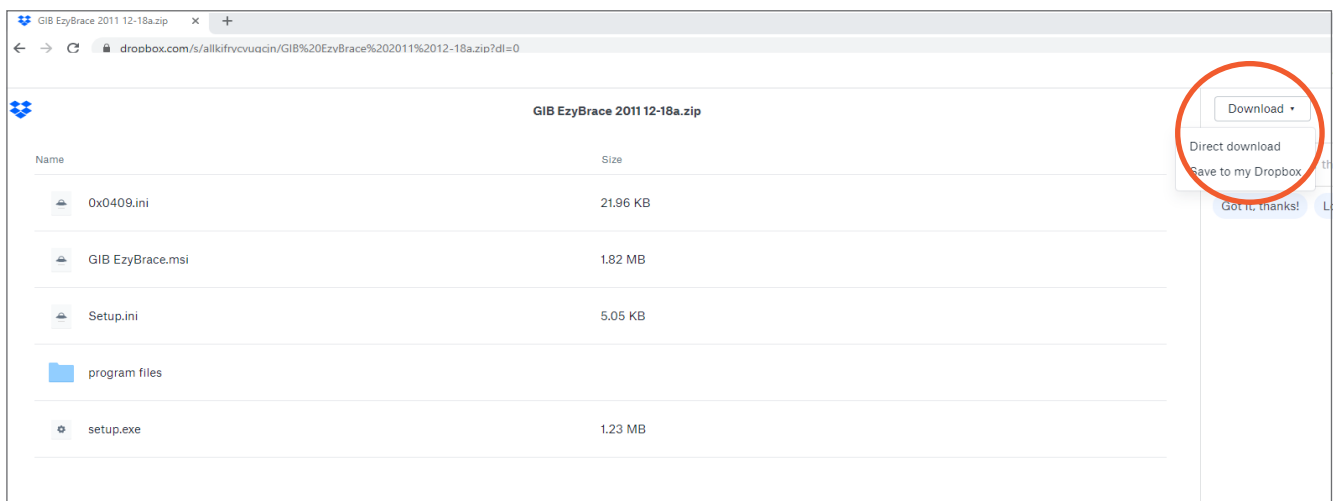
GIB EzyBrace 2011 12-18a.zip ×
+
dropbox.com/s/allkifrycvugcin/GIB%20EzyBrace%202011%2012-18a.zip?dl=0

GIB EzyBrace 2011 12-18a.zip

Download ▾
Direct download
Save to my Dropbox

| Name | Size |
|---|---|
| 0x0409.ini | 21.96 KB |
| GIB EzyBrace.msi | 1.82 MB |
| Setup.ini | 5.05 KB |
| program files | |
| setup.exe | 1.23 MB |

th
Got it, thanks!
Lo